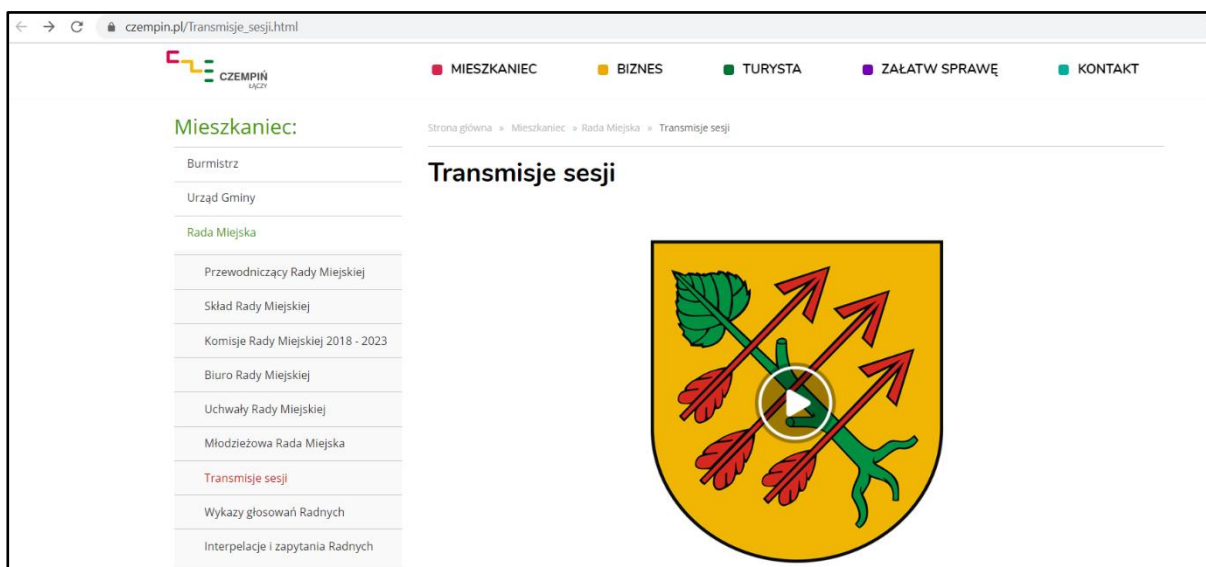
czempin.pl/Transmisje_sesji.html

CZEMPIŃ ŁĄCZY

MIESZKANIEC BIZNES TURYSTA ZAŁATW SPRAWĘ KONTAKT

Mieszkaniec:

Burmistrz
Urząd Gminy
Rada Miejska
Przewodniczący Rady Miejskiej
Skład Rady Miejskiej
Komisje Rady Miejskiej 2018 - 2023
Biuro Rady Miejskiej
Uchwały Rady Miejskiej
Młodzieżowa Rada Miejska
Transmisje sesji
Wykazy głosowań Radnych
Interpelacje i zapytania Radnych

Strona główna » Mieszkaniec » Rada Miejska » Transmisje sesji

Transmisje sesji